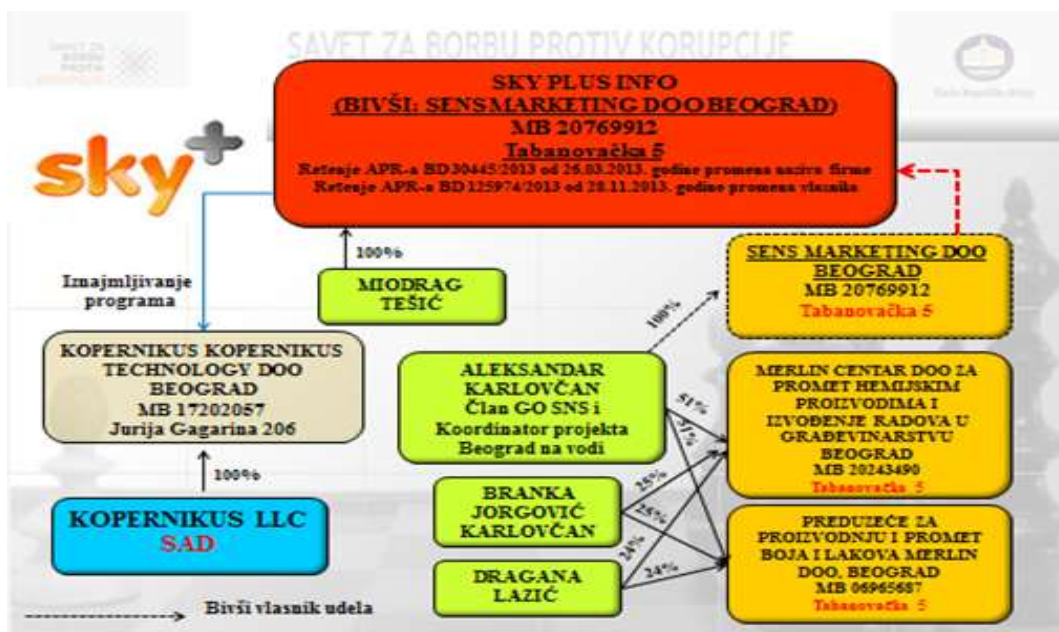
SAVET ZA BORBU PROTIV KORUPCIJE

sky+

SKY PLUS INFO
(BIVŠI: SENS MARKETING DOO BEOGRAD)
MB 20769912
Tabanovačka 5
Rešenje APR-a BD 30445/2013 od 26.03.2013. godine promena naziva firme
Rešenje APR-a BD 125974/2013 od 28.11.2013. godine promena vlasnika

100%

MIODRAG TEŠIĆ

Iznajmljivanje programa

SENS MARKETING DOO BEOGRAD
MB 20769912
Tabanovačka 5

100%

KOPERNIKUS KOPERNIKUS TECHNOLOGY DOO BEOGRAD
MB 17202057
Jurija Gagarina 206

ALEKSANDAR KARLOVČAN
Član GO SNS i Koordinator projekta Beograd na vodi

51%

51%

MERLIN CENTAR DOO ZA PROMET HEMIJSKIM PROIZVODIMA I IZVOĐENJE RADOVA U GRAĐEVINARSTVU BEOGRAD
MB 20243490
Tabanovačka 5

100%

BRANKA JORGOVIĆ KARLOVČAN

25%

25%

KOPERNIKUS LLC
SAD

24%

24%

PREDUZEĆE ZA PROIZVODNJU I PROMET BOJA I LAKOVA MERLIN DOO, BEOGRAD
MB 06965687
Tabanovačka 5

DRAGANA LAZIĆ

Bivši vlasnik udela